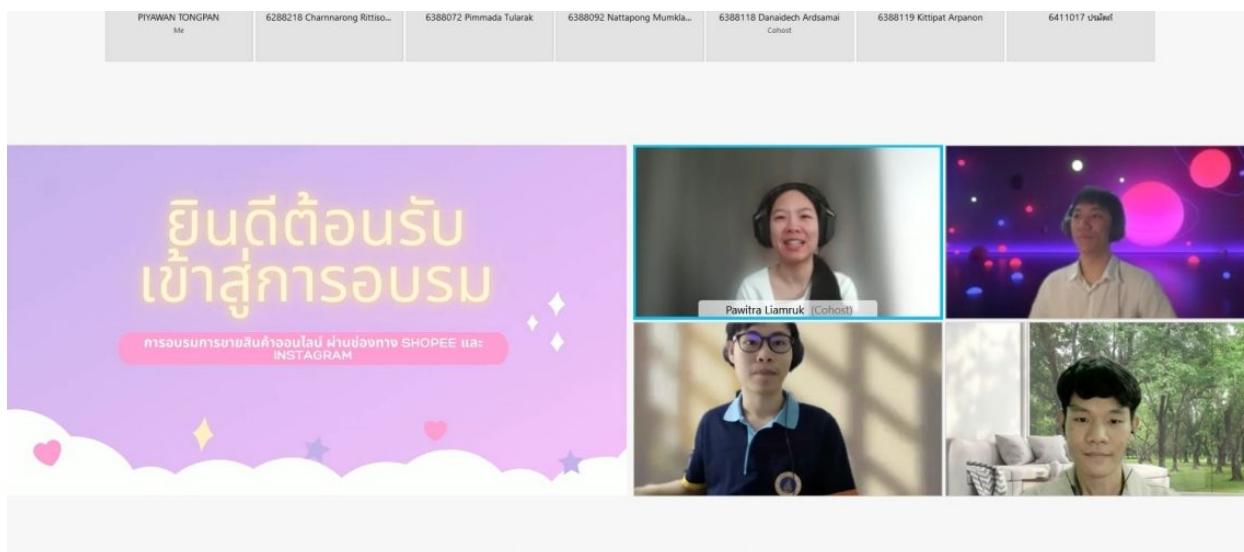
PIYAWAN TONGPAN
Me

6288218 Charnnarong Rittiso...

6388072 Pimmada Tularak

6388092 Nattapong Mumkla...

6388118 Danaidech Ardsamai
Cohost

6388119 Kittipat Arpanon

6411017 ปรมัตถ์

ยินดีต้อนรับ
เข้าสู่การอบรม

การอบรมการขายสินค้าออนไลน์ ผ่านช่องทาง SHOPEE และ INSTAGRAM

Pawitra Liamruk (Cohost)